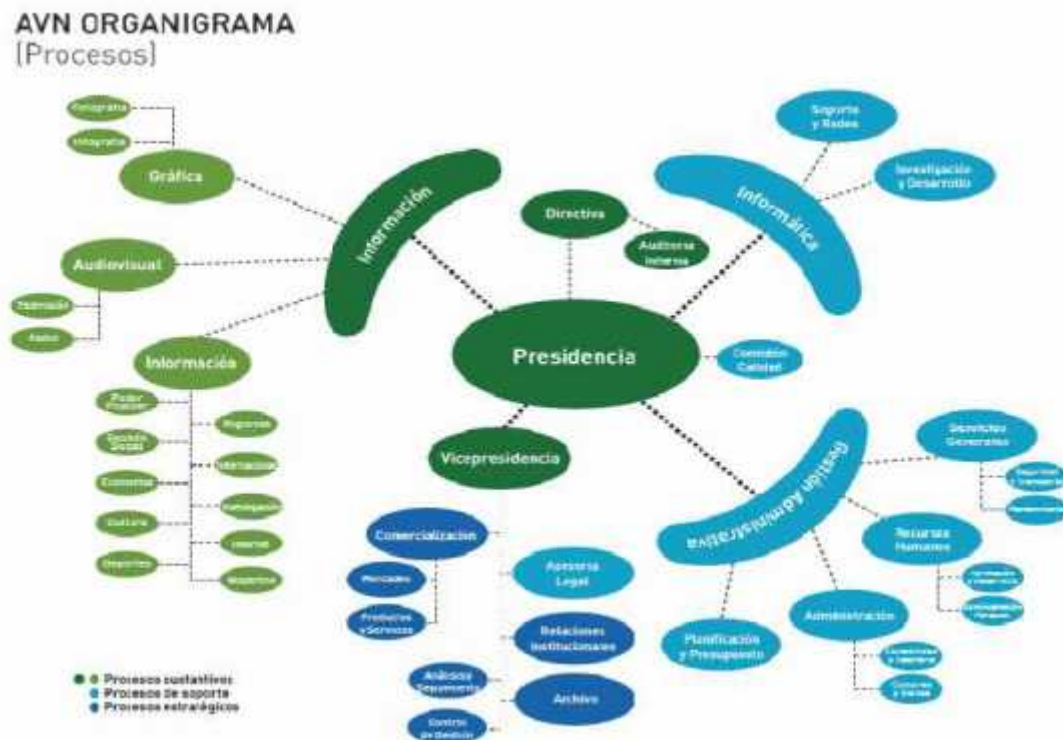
AVN ORGANIGRAMA
[Procesos]

Fotografía
Infografía
Gráfica
Audiovisual
Televisión
Radio
Información
Poder Popular
Sociedad Diversa
Economía
Cultura
Deportes
Regiones
Internacional
Investigación
Internet
Reportajes
Información
Directiva
Auditoría Interna
Presidencia
Vicepresidencia
Comisión Calidad
Informática
Soporte y Redes
Investigación y Desarrollo
Gestión Administrativa
Servicios Generales
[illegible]
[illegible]
Recursos Humanos
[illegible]
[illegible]
Administración
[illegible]
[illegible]
Planificación y Presupuesto
Comercialización
Mercadeo
Productos y Servicios
Asesoría Legal
Relaciones Institucionales
Análisis Seguimiento
Archivo
Control de Gestión

Procesos sustantivos
Procesos de soporte
Procesos estratégicos